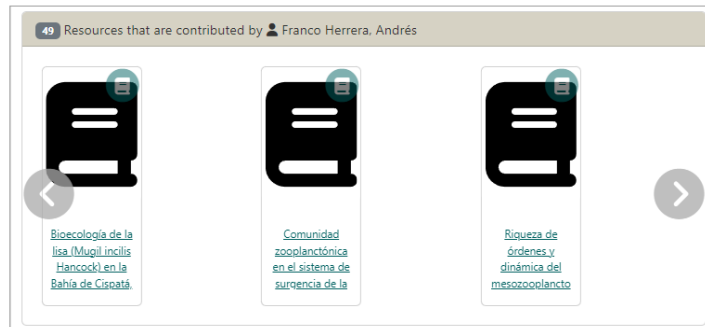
49 Resources that are contributed by Franco Herrera, Andrés

Bioecología de la lisa (Mugil incilis Hancock) en la Bahía de Cispatá,

Comunidad zooplanctónica en el sistema de surgencia de la

Riqueza de órdenes y dinámica del mesozooplancto